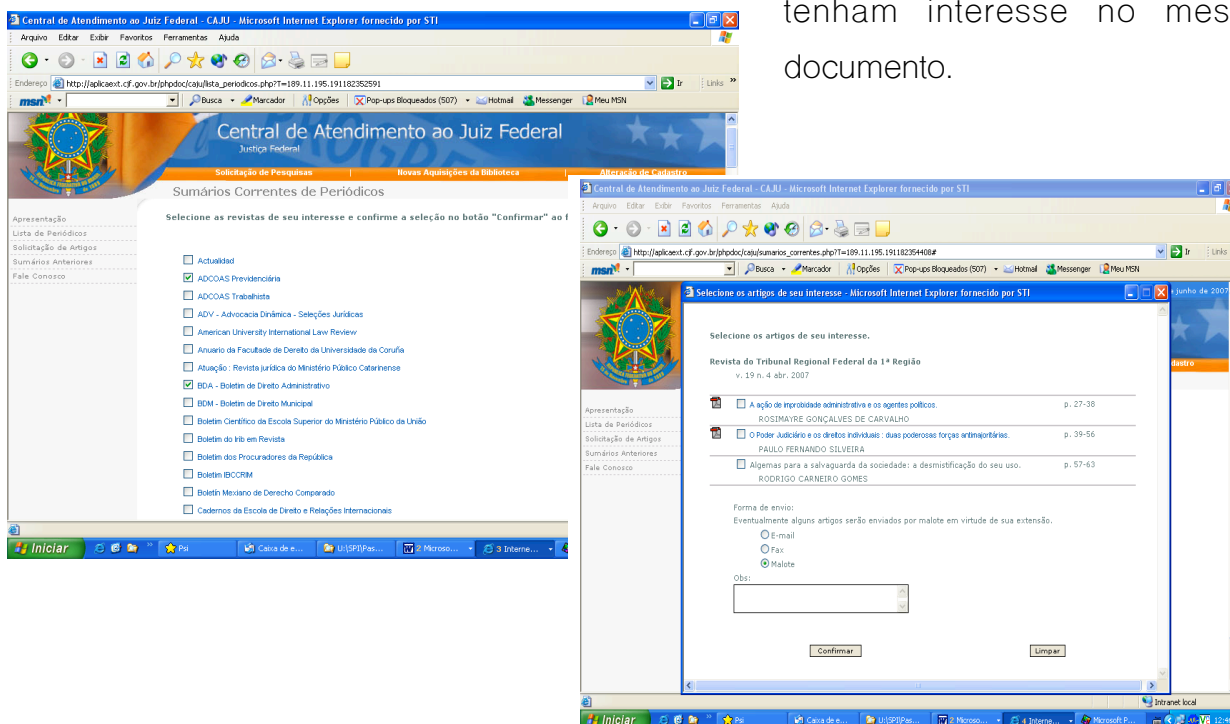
tenham interesse no mes
documento.

Central de Atendimento ao Juiz Federal - CAJU - Microsoft Internet Explorer fornecido por STI

Arquivo Editar Exibir Favoritos Ferramentas Ajuda

Endereço http://aplicaext.cjf.gov.br/phpdoc/caju/lista_periodicos.php?T=189.11.195.191182352591 Ir Links

msn Busca Marcador Opções Pop-ups Bloqueados (507) Hotmail Messenger Meu MSN

Central de Atendimento ao Juiz Federal
Justiça Federal

Solicitação de Pesquisas | Novas Aquisições da Biblioteca | Alteração de Cadastro

Sumários Correntes de Periódicos

Apresentação
Lista de Periódicos
Solicitação de Artigos
Sumários Anteriores
Fale Conosco

Selecione as revistas de seu interesse e confirme a seleção no botão "Confirmar" ao f

Actualidad
ADCOAS Previdenciária
ADCOAS Trabalhista
ADV - Advocacia Dinâmica - Seleções Jurídicas
American University International Law Review
Anuario da Facultade de Dereito da Universidade da Coruña
Atuação : Revista jurídica do Ministério Público Catarinense
BDA - Boletim de Direito Administrativo
BDM - Boletim de Direito Municipal
Boletim Científico da Escola Superior do Ministério Público da União
Boletim do Irib em Revista
Boletim dos Procuradores da República
Boletim IBCCRIM
Boletín Mexicano de Derecho Comparado
Cadernos da Escola de Direito e Relações Internacionais

Iniciar Psi Caixa de e... U:\SPI\Pas... 2 Microso... 3 Interne...

Central de Atendimento ao Juiz Federal - CAJU - Microsoft Internet Explorer fornecido por STI

Arquivo Editar Exibir Favoritos Ferramentas Ajuda

Endereço http://aplicaext.cjf.gov.br/phpdoc/caju/sumarios_correntes.php?T=189.11.195.191182354408# Ir Links

msn Busca Marcador Opções Pop-ups Bloqueados (507) Hotmail Messenger Meu MSN

Selecione os artigos de seu interesse - Microsoft Internet Explorer fornecido por STI

junho de 2007

Selecione os artigos de seu interesse.

Revista do Tribunal Regional Federal da 1ª Região
v. 19 n. 4 abr. 2007

A ação de improbidade administrativa e os agentes políticos. p. 27-38
ROSIMAYRE GONÇALVES DE CARVALHO

O Poder Judiciário e os direitos individuais : duas poderosas forças antimajoritárias. p. 39-56
PAULO FERNANDO SILVEIRA

Algemas para a salvaguarda da sociedade: a desmistificação do seu uso. p. 57-63
RODRIGO CARNEIRO GOMES

Forma de envio:
Eventualmente alguns artigos serão enviados por malote em virtude de sua extensão.
E-mail
Fax
Malote
Obs:

Confirmar Limpar

Apresentação
Lista de Periódicos
Solicitação de Artigos
Sumários Anteriores
Fale Conosco

dastro

Intranet local

Iniciar Psi Caixa de e... U:\SPI\Pas... 2 Microso... 4 Interne... Microsoft P...